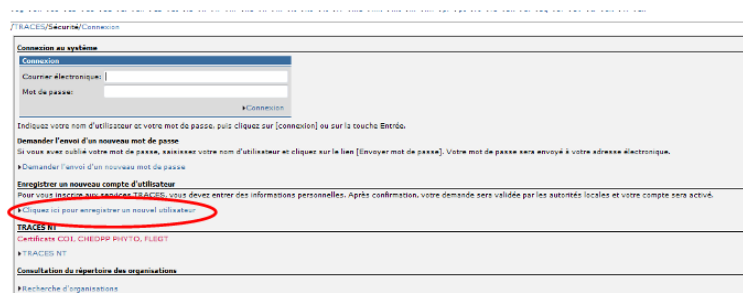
/TRACES/Sécurité/Connexion

Connexion au système

Connexion

Courrier électronique:

Mot de passe:

▸Connexion

Indiquez votre nom d'utilisateur et votre mot de passe, puis cliquez sur [connexion] ou sur la touche Entrée.

Demander l'envoi d'un nouveau mot de passe

Si vous avez oublié votre mot de passe, saisissez votre nom d'utilisateur et cliquez sur le lien [Envoyer mot de passe]. Votre mot de passe sera envoyé à votre adresse électronique.

▸Demander l'envoi d'un nouveau mot de passe

Enregistrer un nouveau compte d'utilisateur

Pour vous inscrire aux services TRACES, vous devez entrer des informations personnelles. Après confirmation, votre demande sera validée par les autorités locales et votre compte sera activé.

▸Cliquez ici pour enregistrer un nouvel utilisateur

TRACES NT

Certificats COI, CHEDPP PHYTO, FLEGT

▸TRACES NT

Consultation du répertoire des organisations

▸Recherche d'organisations